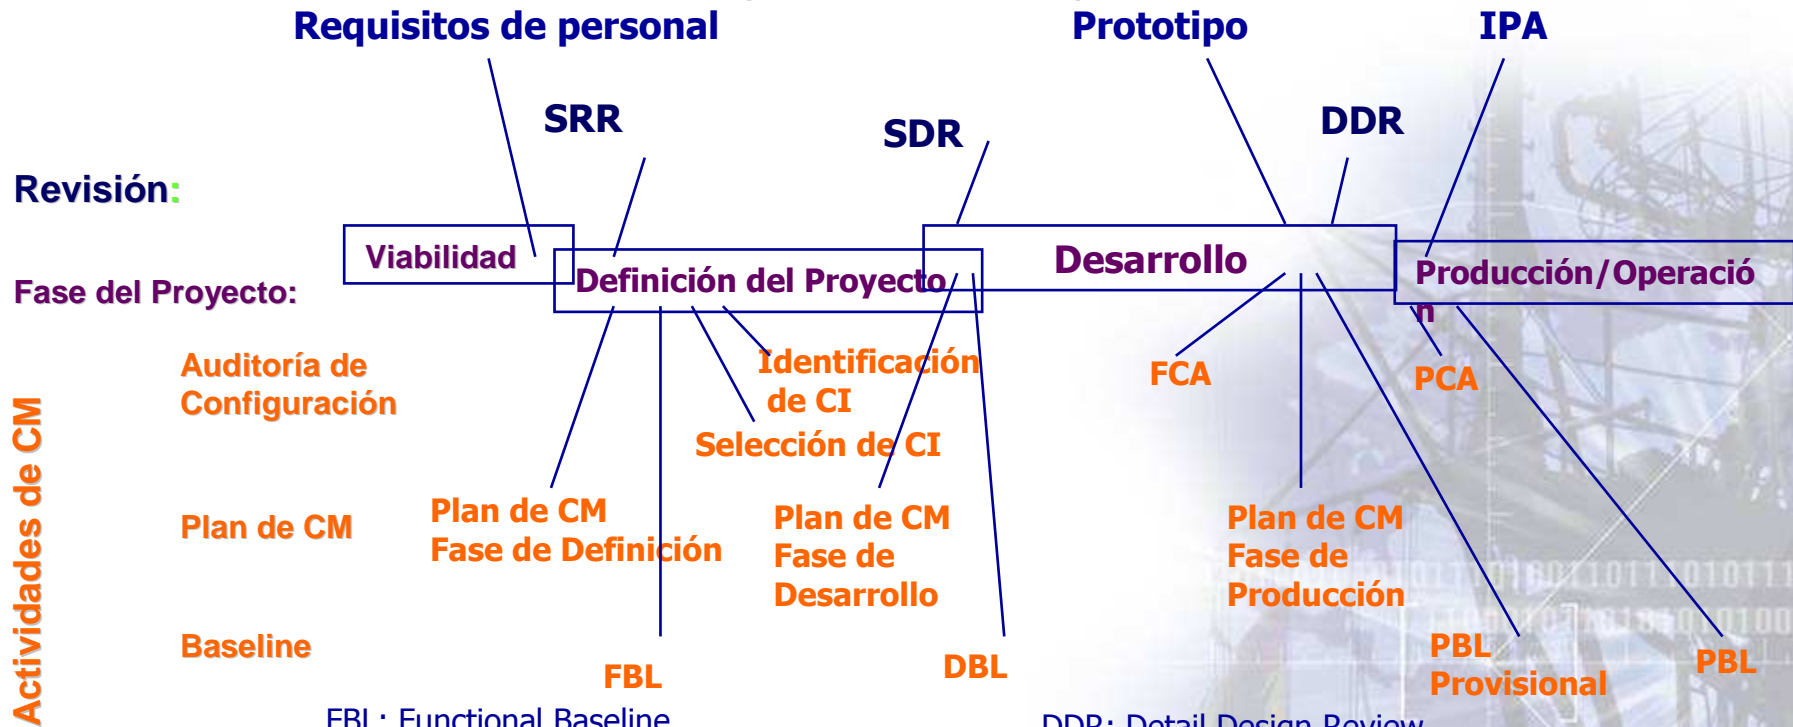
Requisitos de personal

Prototipo

IPA

SRR

SDR

DDR

Revisión:

Fase del Proyecto:

Viabilidad

Definición del Proyecto

Desarrollo

Producción/Operación

Actividades de CM

Auditoría de Configuración

Identificación de CI

Selección de CI

FCA

PCA

Plan de CM

Plan de CM Fase de Definición

Plan de CM Fase de Desarrollo

Plan de CM Fase de Producción

Baseline

FBL

DBL

PBL Provisional

PBL

FBL : Functional Baseline

DDR: Detail Design Review